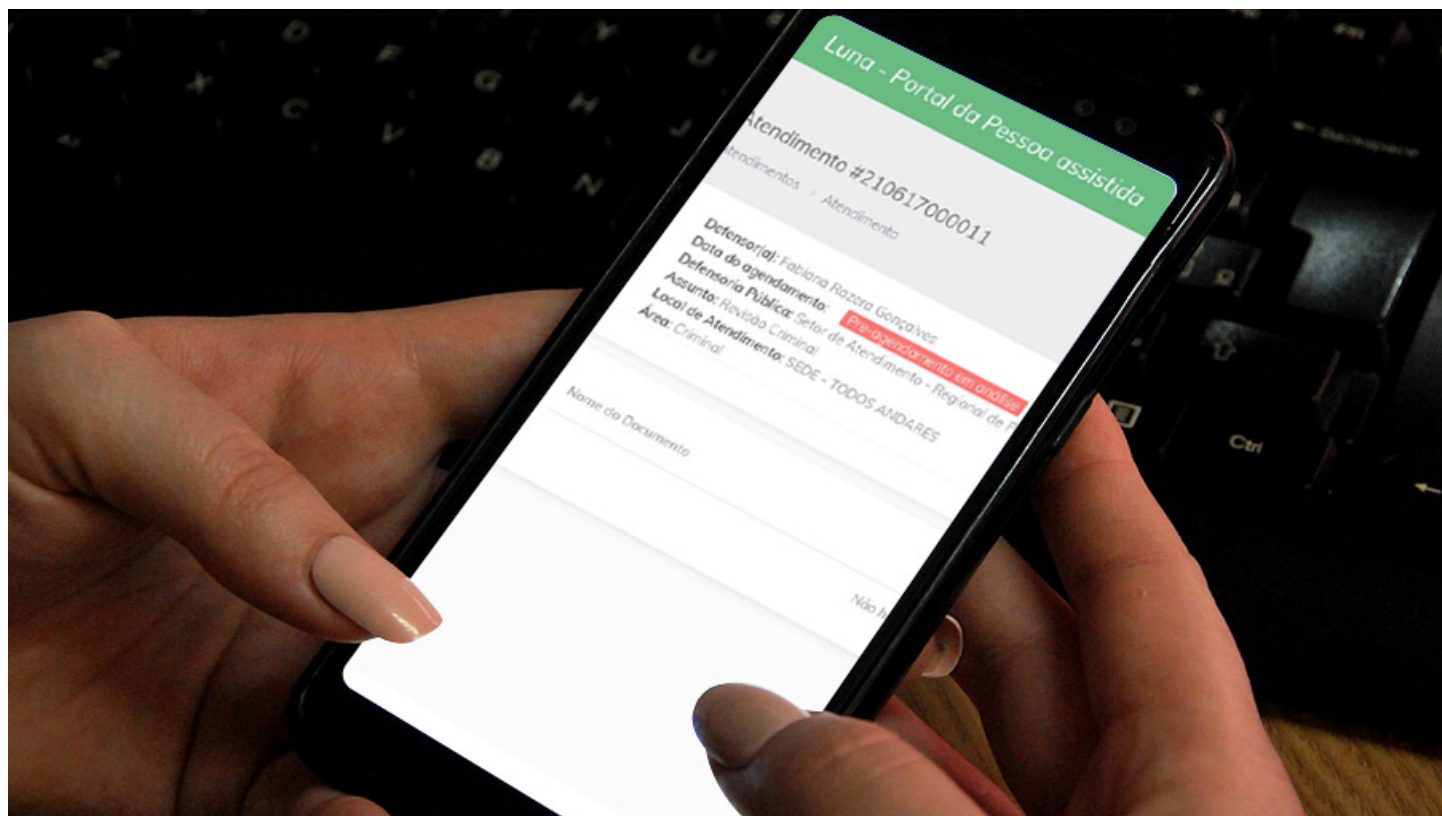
Luna - Portal da Pessoa assistida

Atendimento #210617000011

Atendimentos › Atendimento

Defensor(a): Fabiana Razera Gonçalves
Data do agendamento: Pre-agendamento em análise
Defensoria Pública: Setor de Atendimento - Regional de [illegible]
Assunto: Revisão Criminal
Local de Atendimento: SEDE - TODOS ANDARES
Área: Criminal

Nome do Documento

Não h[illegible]

Z X C V B N
A S D F G H
Q W E R T Y U
Backspace
Ctrl